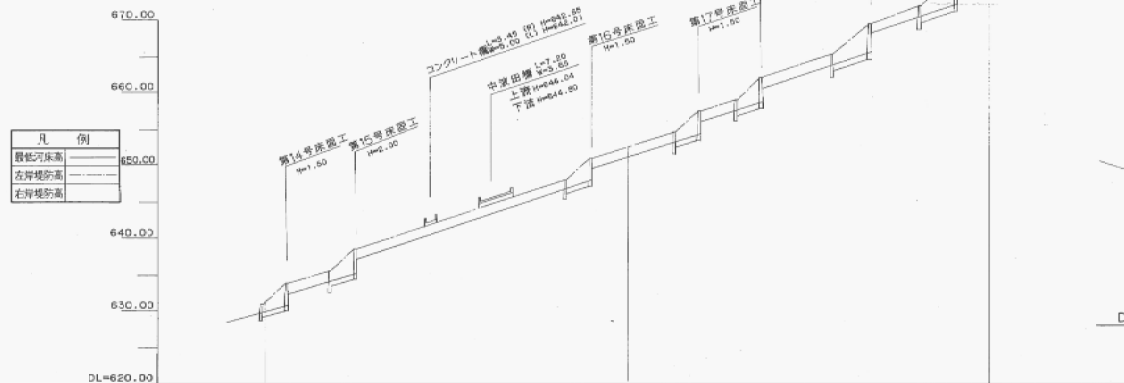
670.00

660.00

650.00

640.00

630.00

DL=620.00

| 凡 | 例 |
|---|---|
| 最低河床高 | —— |
| 左岸堤防高 | ---- |
| 右岸堤防高 | ---- |

第14号床固工
H=1.50

第15号床固工
H=2.00

コンクリート橋 L=5.45 (R) H=642.65 W=5.00 (L) H=642.01

中渓田橋 L=7.20 W=3.65
上端 H=646.04
下流 H=644.80

第16号床固工
H=1.50

第17号床固工
H=1.50

D